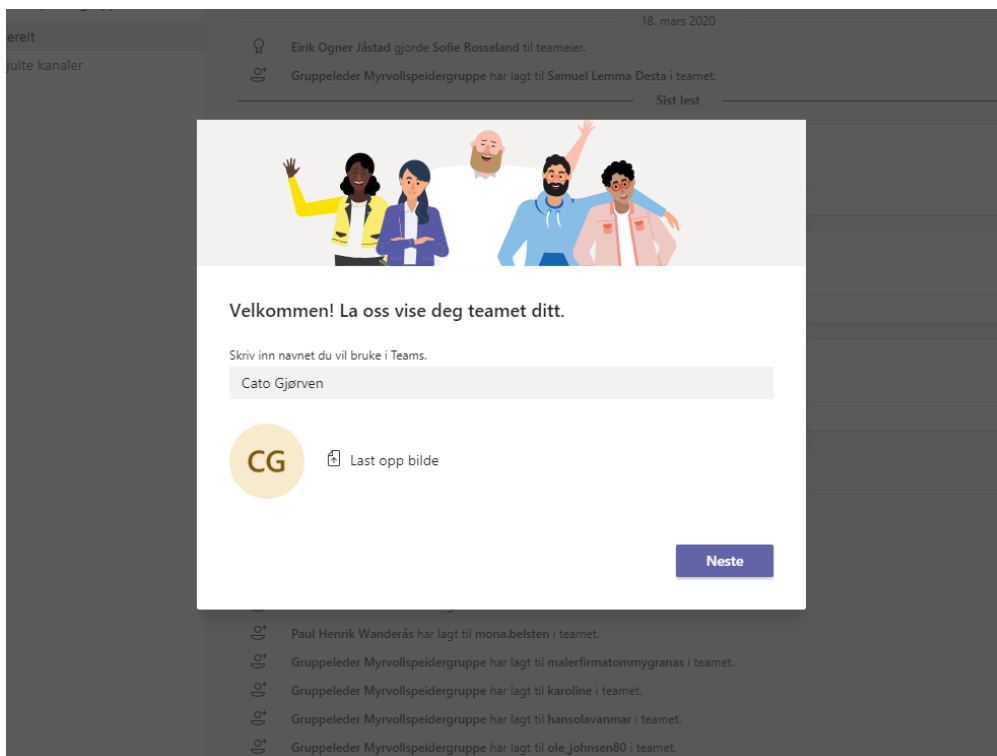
erelt
julte kanaler

18. mars 2020

Eirik Ogner Jåstad gjorde Sofie Rosseland til teameier.

Gruppeleder Myrvollspeidergruppe har lagt til Samuel Lemma Desta i teamet.

Sist lest

Velkommen! La oss vise deg teamet ditt.

Skriv inn navnet du vil bruke i Teams.

Cato Gjørven

CG

Last opp bilde

Neste

Paul Henrik Wanderås har lagt til mona.belsten i teamet.

Gruppeleder Myrvollspeidergruppe har lagt til malerfirmatommygranas i teamet.

Gruppeleder Myrvollspeidergruppe har lagt til karoline i teamet.

Gruppeleder Myrvollspeidergruppe har lagt til hansolavanmar i teamet.

Gruppeleder Myrvollspeidergruppe har lagt til ole_johnsen80 i teamet.